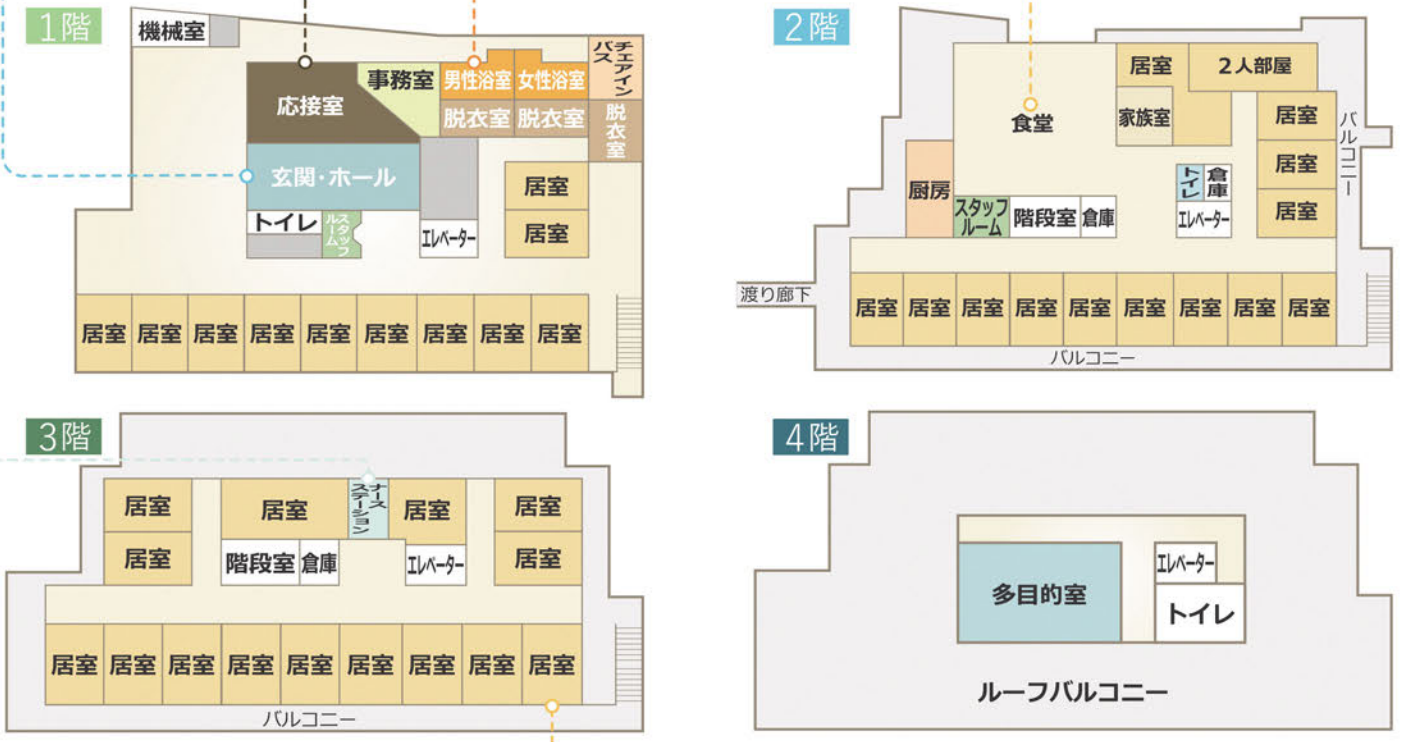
1階

機械室
応接室
事務室
男性浴室
女性浴室
チェアインバス
脱衣室
脱衣室
脱衣室
玄関・ホール
トイレ
スタッフルーム
エレベーター
居室
居室
居室
居室
居室
居室
居室
居室
居室
居室
居室

2階

食堂
居室
2人部屋
家族室
居室
居室
居室
厨房
スタッフルーム
階段室
倉庫
トイレ
倉庫
エレベーター
バルコニー
渡り廊下
居室
居室
居室
居室
居室
居室
居室
居室
居室
バルコニー

3階

居室
居室
居室
ナースステーション
居室
居室
居室
階段室
倉庫
エレベーター
居室
居室
居室
居室
居室
居室
居室
居室
居室
バルコニー

4階

エレベーター
多目的室
トイレ
ルーフバルコニー